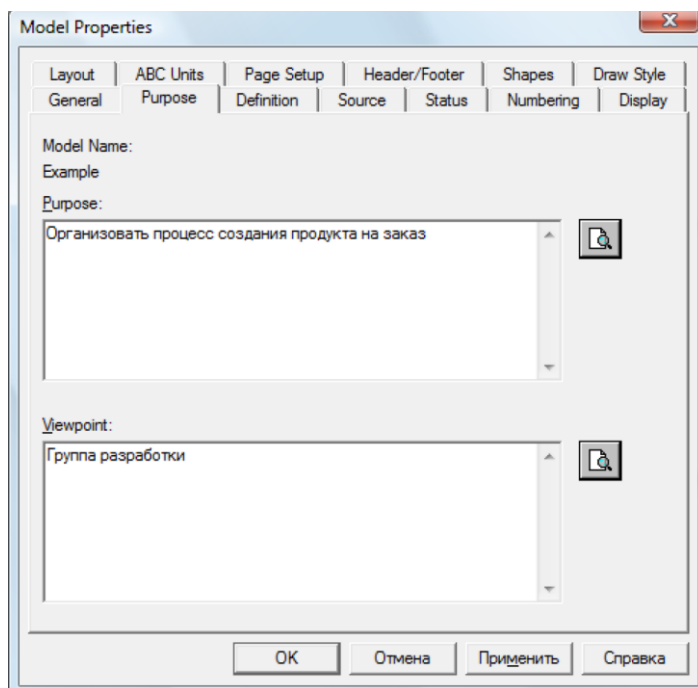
Model Properties

Layout | ABC Units | Page Setup | Header/Footer | Shapes | Draw Style
General | Purpose | Definition | Source | Status | Numbering | Display

Model Name:
Example

Purpose:
Организовать процесс создания продукта на заказ

Viewpoint:
Группа разработки

OK | Отмена | Применить | Справка